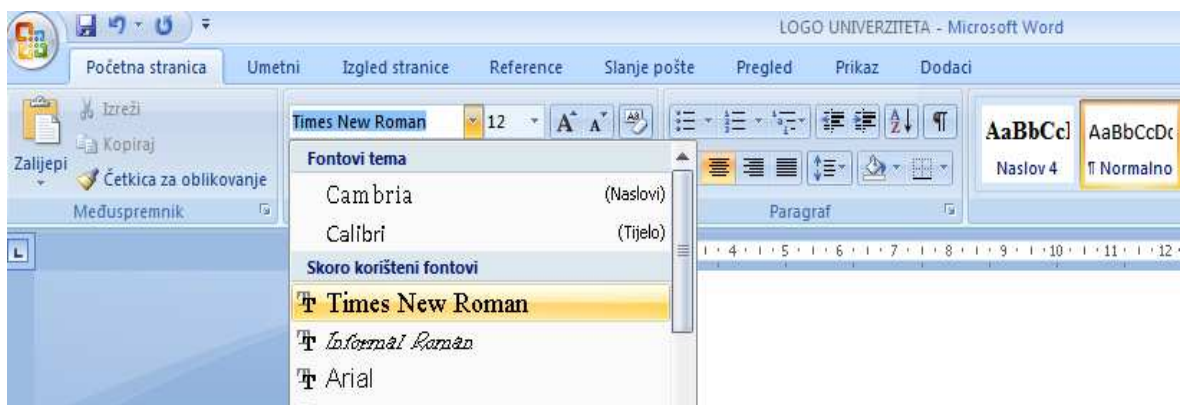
LOGO UNIVERZITETA - Microsoft Word

Početna stranica
Umetni
Izgled stranice
Reference
Slanje pošte
Pregled
Prikaz
Dodaci

Izreži
Kopiraj
Zalijepi
Četkica za oblikovanje
Međuspremnik

Times New Roman
12
A A

Fontovi tema
Cambria (Naslovi)
Calibri (Tijelo)
Skoro korišteni fontovi
Times New Roman
Informal Roman
Arial

Paragraf

AaBbCcI
Naslov 4
AaBbCcDc
¶ Normalno

4 · 5 · 6 · 7 · 8 · 9 · 10 · 11 · 12